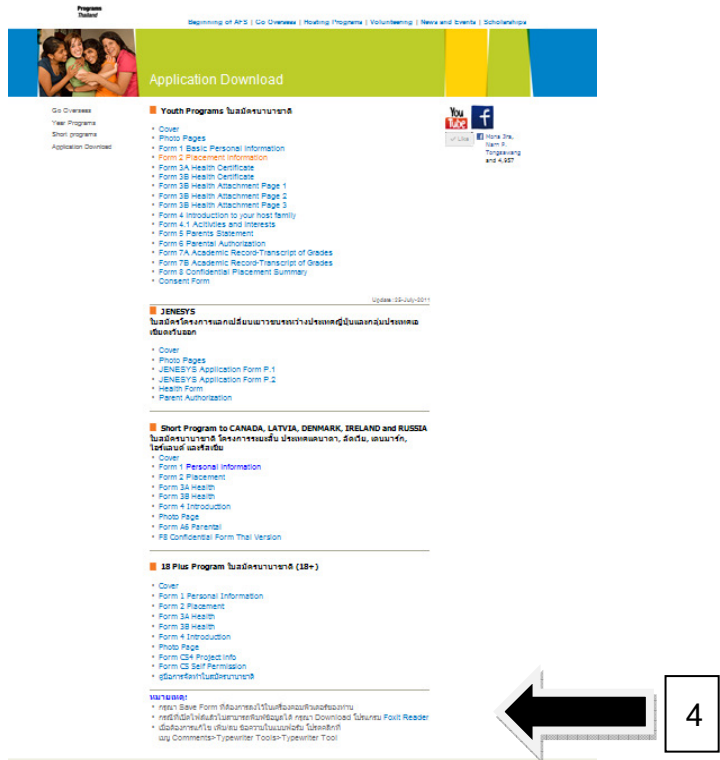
Programs Thailand

Beginning of AFS | Go Overseas | Hosting Programs | Volunteering | News and Events | Scholarships

Application Download

Go Overseas
Year Programs
Short programs
Application Download

Youth Programs ใบสมัครนานาชาติ

- Cover
- Photo Pages
- Form 1 Basic Personal Information
- Form 2 Placement Information
- Form 3A Health Certificate
- Form 3B Health Certificate
- Form 3B Health Attachment Page 1
- Form 3B Health Attachment Page 2
- Form 3B Health Attachment Page 3
- Form 4 Introduction to your host family
- Form 4.1 Activities and Interests
- Form 5 Parents Statement
- Form 6 Parental Authorization
- Form 7A Academic Record-Transcript of Grades
- Form 7B Academic Record-Transcript of Grades
- Form 8 Confidential Placement Summary
- Consent Form

Update: 29-July-2011

You Tube f

Like

Hora Sra, Nam P, Tongsawang and 4,957

JENESYS
ใบสมัครโครงการแลกเปลี่ยนเยาวชนระหว่างประเทศญี่ปุ่นและกลุ่มประเทศเอเชียตะวันออก

- Cover
- Photo Pages
- JENESYS Application Form P.1
- JENESYS Application Form P.2
- Health Form
- Parent Authorization

Short Program to CANADA, LATVIA, DENMARK, IRELAND and RUSSIA
ใบสมัครนานาชาติ โครงการระยะสั้น ประเทศแคนาดา, ลัตเวีย, เดนมาร์ก, ไอร์แลนด์ และรัสเซีย

- Cover
- Form 1 Personal Information
- Form 2 Placement
- Form 3A Health
- Form 3B Health
- Form 4 Introduction
- Photo Page
- Form A6 Parental
- F8 Confidential Form Thai Version

18 Plus Program ใบสมัครนานาชาติ (18+)

- Cover
- Form 1 Personal Information
- Form 2 Placement
- Form 3A Health
- Form 3B Health
- Form 4 Introduction
- Photo Page
- Form C54 Project Info
- Form C5 Self Permission
- คู่มือการกรอกใบสมัครนานาชาติ

หมายเหตุ:
- กรุณา Save Form ที่ต้องการลงไว้ในเครื่องคอมพิวเตอร์ของท่าน
- กรณีที่เปิดไฟล์แล้วไม่สามารถพิมพ์ข้อมูลได้ กรุณา Download โปรแกรม Foxit Reader
- เมื่อต้องการแก้ไข เพิ่มเติม ข้อความในแบบฟอร์ม ให้คลิกที่ เมนู Comments>Typewriter Tools>Typewriter Tool

4